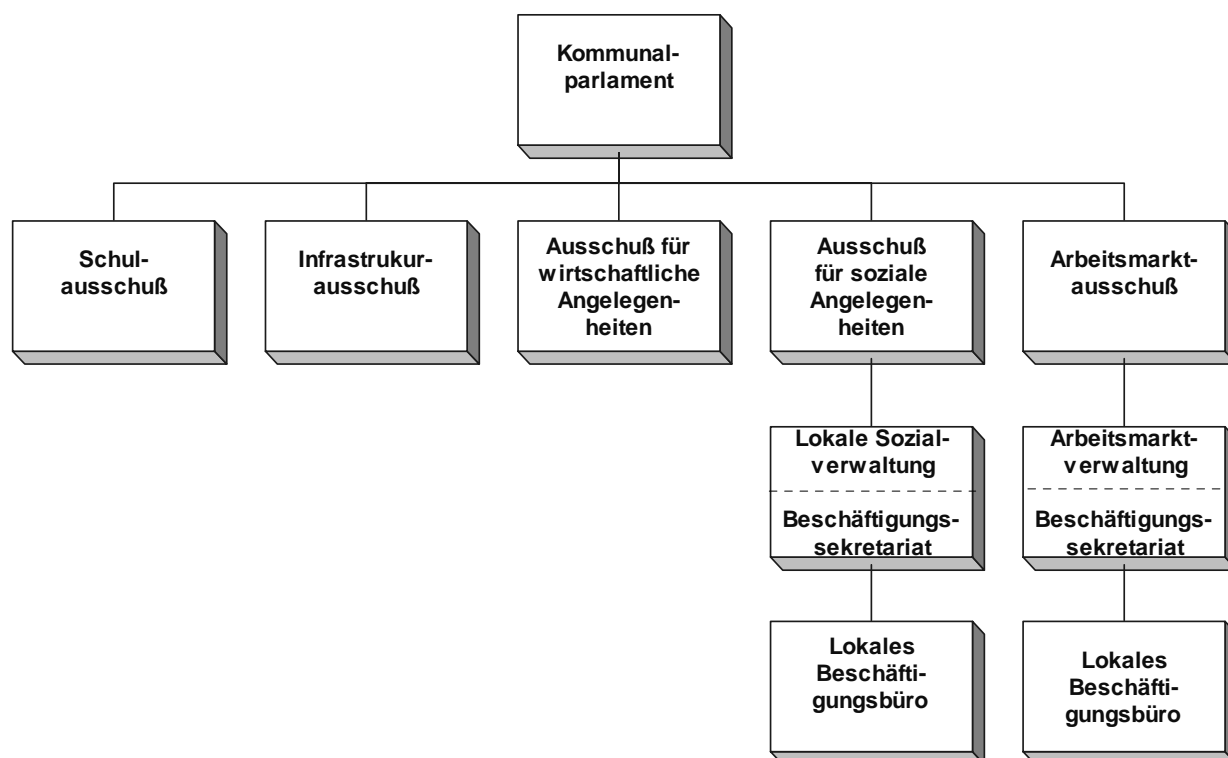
Kommunalparlament

Schulausschuß

Infrastrukurausschuß

Ausschuß für wirtschaftliche Angelegenheiten

Ausschuß für soziale Angelegenheiten

Arbeitsmarktausschuß

Lokale Sozialverwaltung

Beschäftigungssekretariat

Arbeitsmarktverwaltung

Beschäftigungssekretariat

Lokales Beschäftigungsbüro

Lokales Beschäftigungsbüro